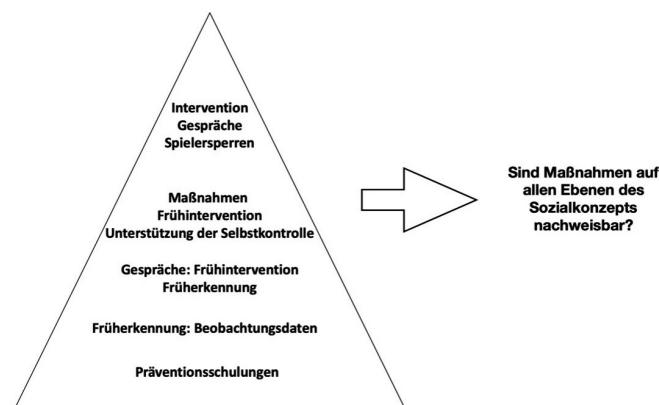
Intervention
Gespräche
Spielersperren

Maßnahmen
Frühintervention
Unterstützung der Selbstkontrolle

Gespräche: Frühintervention
Früherkennung

Früherkennung: Beobachtungsdaten

Präventionsschulungen

Sind Maßnahmen auf allen Ebenen des Sozialkonzepts nachweisbar?